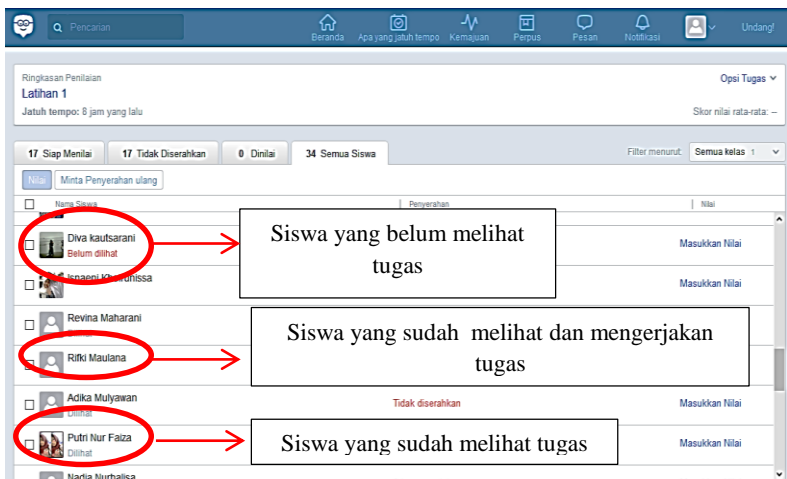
Pencarian

Beranda Apa yang jatuh tempo Kemajuan Perpus Pesan Notifikasi Undang!

Ringkasan Penilaian
Latihan 1
Jatuh tempo: 8 jam yang lalu

Opsi Tugas
Skor nilai rata-rata: –

17 Siap Menilai | 17 Tidak Diserahkan | 0 Dinilai | 34 Semua Siswa

Filter menurut: Semua kelas 1

Nilai | Minta Penyerahan ulang

Nama Siswa | Penyerahan | Nilai

Diva kautsarani
Belum dilihat
Masukkan Nilai

Siswa yang belum melihat tugas

Ispaeni Khoirunissa
Masukkan Nilai

Revina Maharani

Siswa yang sudah melihat dan mengerjakan tugas

Rifki Maulana

Adika Mulyawan
Dilihat
Tidak diserahkan
Masukkan Nilai

Putri Nur Faiza
Dilihat
Masukkan Nilai

Siswa yang sudah melihat tugas

Nadia Nurhalisa